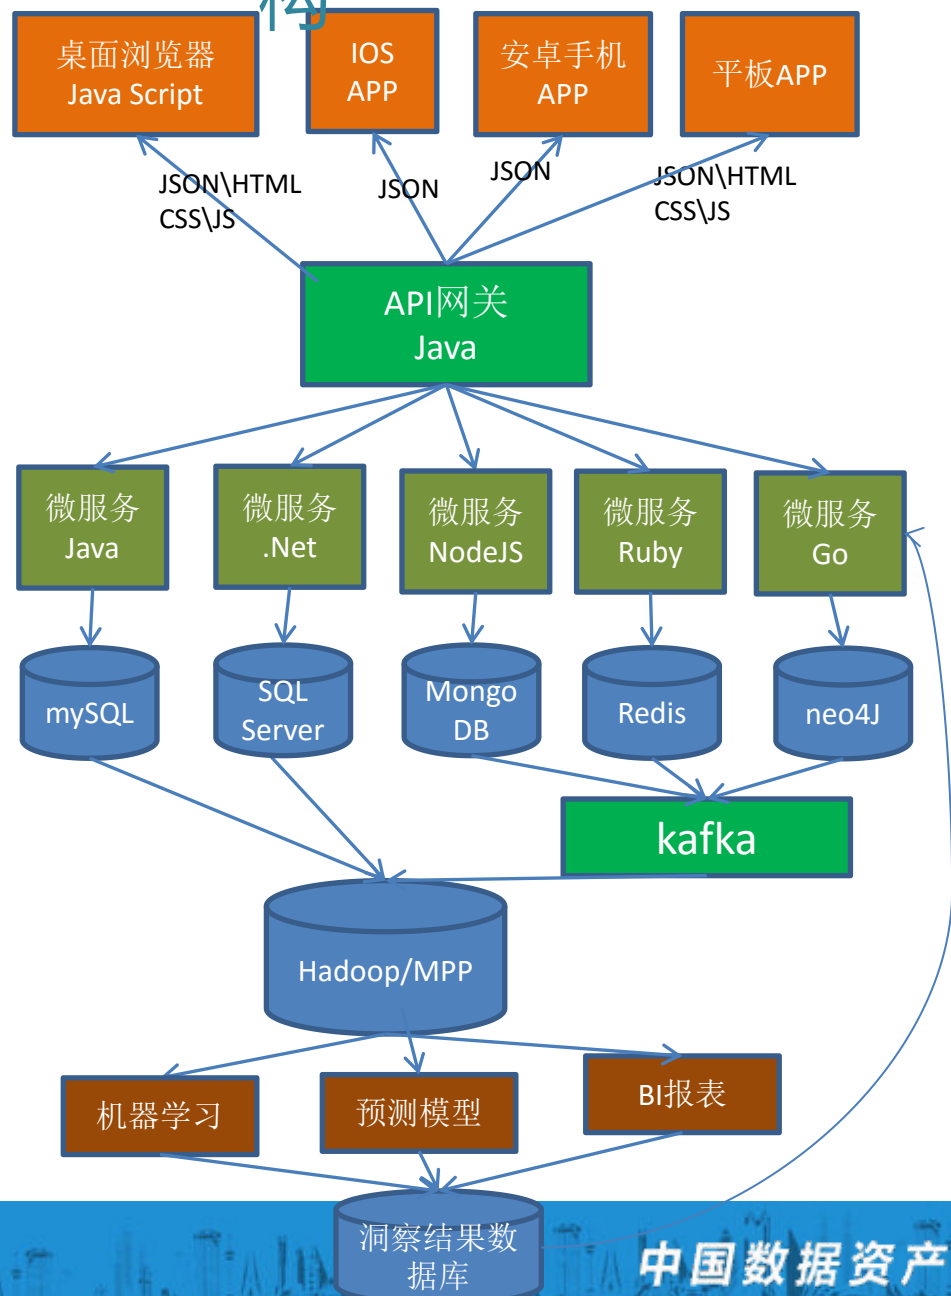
桌面浏览器
Java Script

IOS
APP

安卓手机
APP

平板APP

JSON\HTML
CSS\JS

JSON

JSON

JSON\HTML
CSS\JS

API网关
Java

微服务
Java

微服务
.Net

微服务
NodeJS

微服务
Ruby

微服务
Go

mySQL

SQL
Server

Mongo
DB

Redis

neo4J

kafka

Hadoop/MPP

机器学习

预测模型

BI报表

洞察结果数
据库

中国数据资产